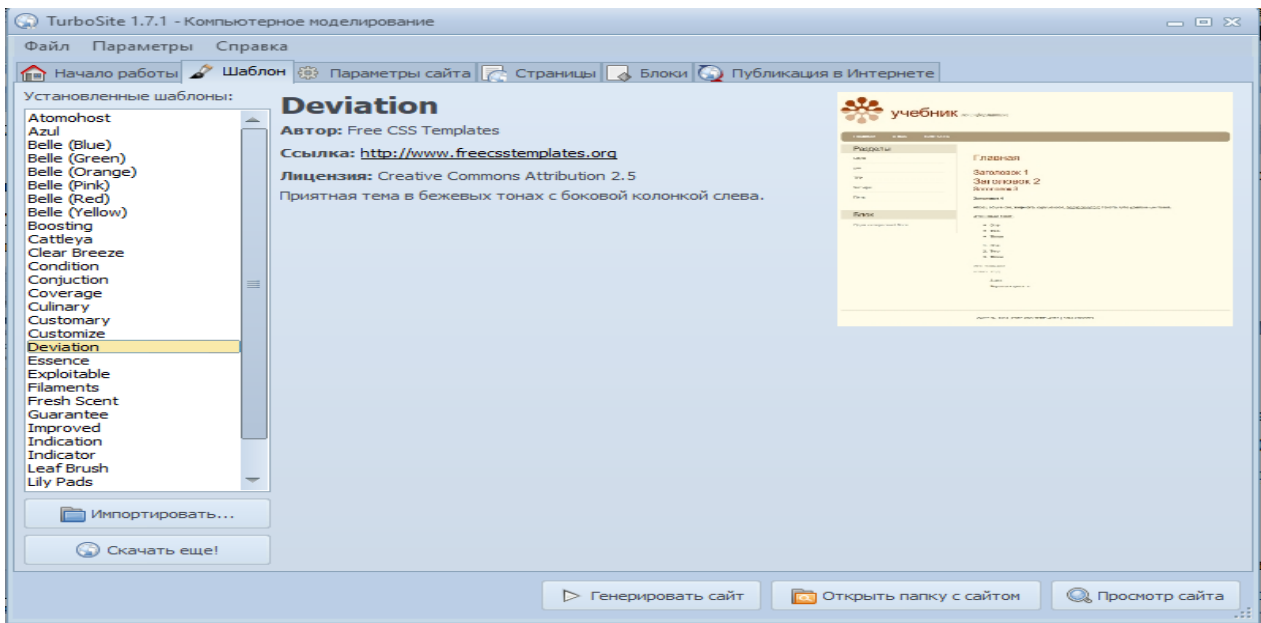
TurboSite 1.7.1 - Компьютерное моделирование

Файл Параметры Справка

Начало работы | Шаблон | Параметры сайта | Страницы | Блоки | Публикация в Интернете

Установленные шаблоны:

Atomohost
Azul
Belle (Blue)
Belle (Green)
Belle (Orange)
Belle (Pink)
Belle (Red)
Belle (Yellow)
Boosting
Cattleya
Clear Breeze
Condition
Conjuction
Coverage
Culinary
Customary
Customize
Deviation
Essence
Exploitable
Filaments
Fresh Scent
Guarantee
Improved
Indication
Indicator
Leaf Brush
Lily Pads

Импортировать...

Скачать еще!

Deviation

Автор: Free CSS Templates

Ссылка: http://www.freecsstemplates.org

Лицензия: Creative Commons Attribution 2.5

Приятная тема в бежевых тонах с боковой колонкой слева.

учебник

Разделы

Блок

Главная

Заголовок 1

Заголовок 2

Заголовок 3

Генерировать сайт | Открыть папку с сайтом | Просмотр сайта